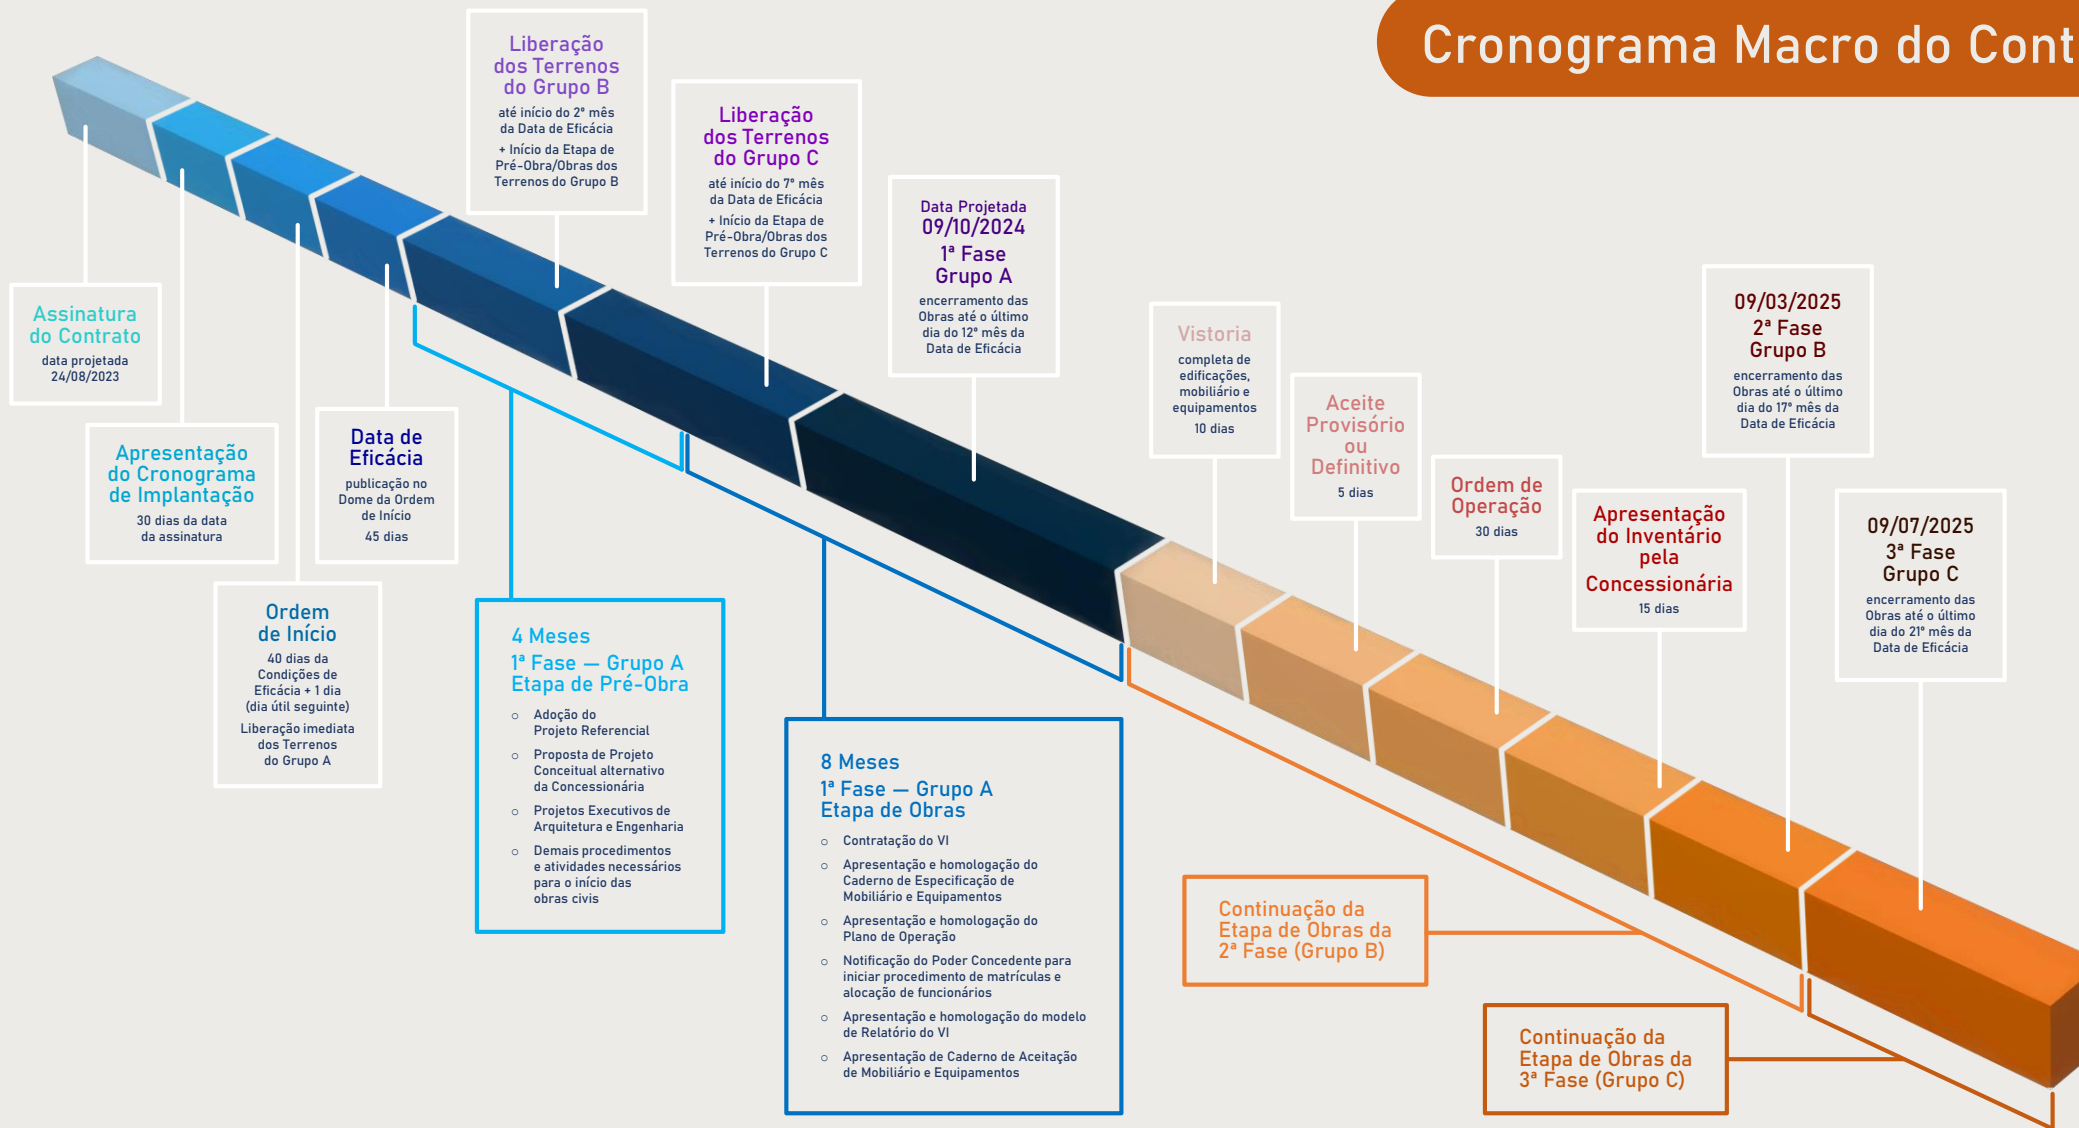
Cronograma Macro do Cont

Liberação dos Terrenos do Grupo B
até início do 2º mês da Data de Eficácia
+ Início da Etapa de Pré-Obra/Obras dos Terrenos do Grupo B

Liberação dos Terrenos do Grupo C
até início do 7º mês da Data de Eficácia
+ Início da Etapa de Pré-Obra/Obras dos Terrenos do Grupo C

Data Projetada 09/10/2024
1ª Fase Grupo A
encerramento das Obras até o último dia do 12º mês da Data de Eficácia

Assinatura do Contrato
data projetada 24/08/2023

Apresentação do Cronograma de Implantação
30 dias da data da assinatura

Data de Eficácia
publicação no Dome da Ordem de Início
45 dias

Ordem de Início
40 dias da Condições de Eficácia + 1 dia (dia útil seguinte)
Liberação imediata dos Terrenos do Grupo A

4 Meses
1ª Fase — Grupo A
Etapa de Pré-Obra
○ Adoção do Projeto Referencial
○ Proposta de Projeto Conceitual alternativo da Concessionária
○ Projetos Executivos de Arquitetura e Engenharia
○ Demais procedimentos e atividades necessários para o início das obras civis

8 Meses
1ª Fase — Grupo A
Etapa de Obras
○ Contratação do VI
○ Apresentação e homologação do Caderno de Especificação de Mobiliário e Equipamentos
○ Apresentação e homologação do Plano de Operação
○ Notificação do Poder Concedente para iniciar procedimento de matrículas e alocação de funcionários
○ Apresentação e homologação do modelo de Relatório do VI
○ Apresentação de Caderno de Aceitação de Mobiliário e Equipamentos

Vistoria
completa de edificações, mobiliário e equipamentos
10 dias

Aceite Provisório ou Definitivo
5 dias

Ordem de Operação
30 dias

Apresentação do Inventário pela Concessionária
15 dias

09/03/2025
2ª Fase Grupo B
encerramento das Obras até o último dia do 17º mês da Data de Eficácia

09/07/2025
3ª Fase Grupo C
encerramento das Obras até o último dia do 21º mês da Data de Eficácia

Continuação da Etapa de Obras da 2ª Fase (Grupo B)

Continuação da Etapa de Obras da 3ª Fase (Grupo C)